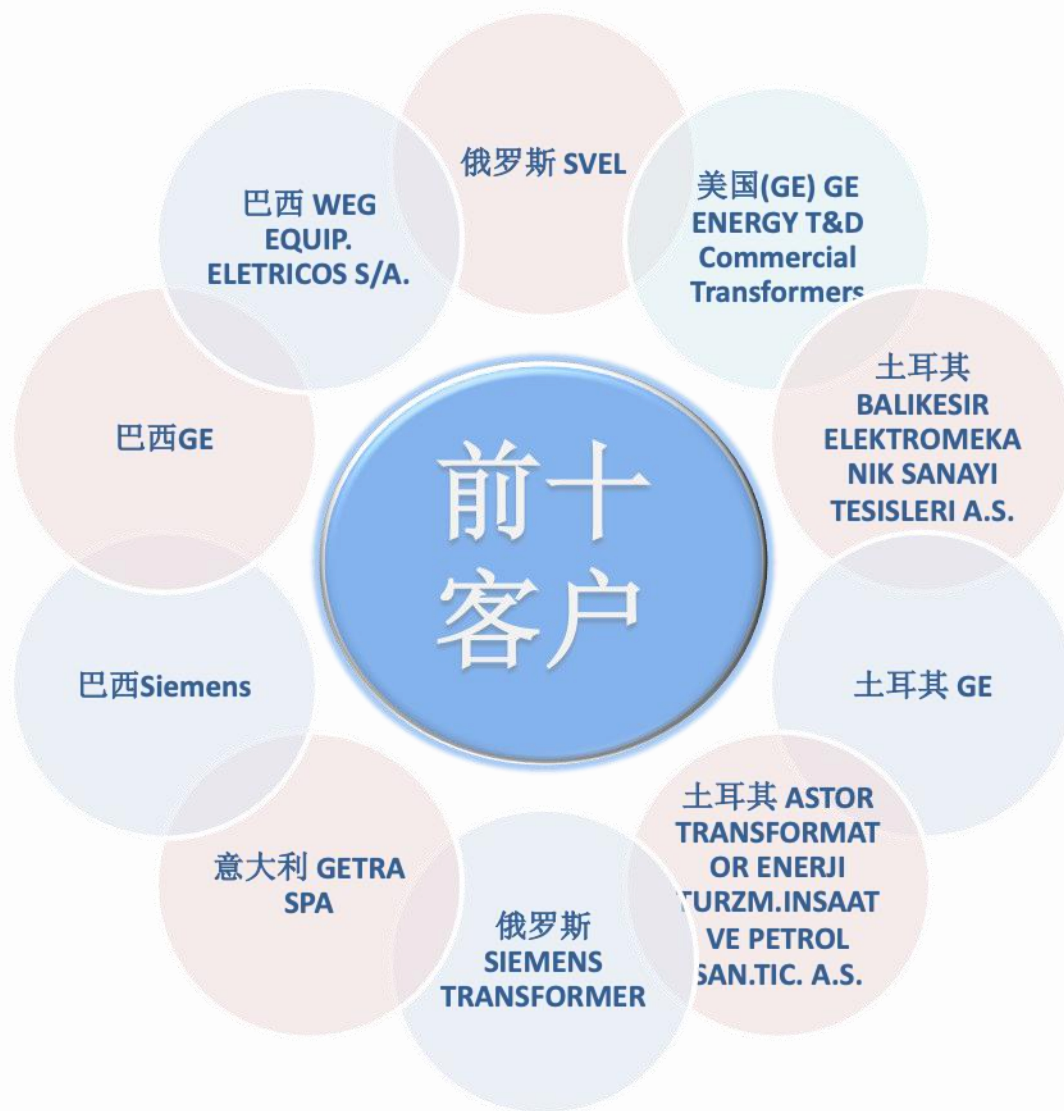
前十
客户

俄罗斯 SVEL

美国(GE) GE ENERGY T&D Commercial Transformers

土耳其 BALIKESIR ELEKTROMEKANIK SANAYI TESISLERI A.S.

土耳其 GE

土耳其 ASTOR TRANSFORMATOR ENERJI TURZM.INSAAT VE PETROL SAN.TIC. A.S.

俄罗斯 SIEMENS TRANSFORMER

意大利 GETRA SPA

巴西Siemens

巴西GE

巴西 WEG EQUIP. ELETRICOS S/A.